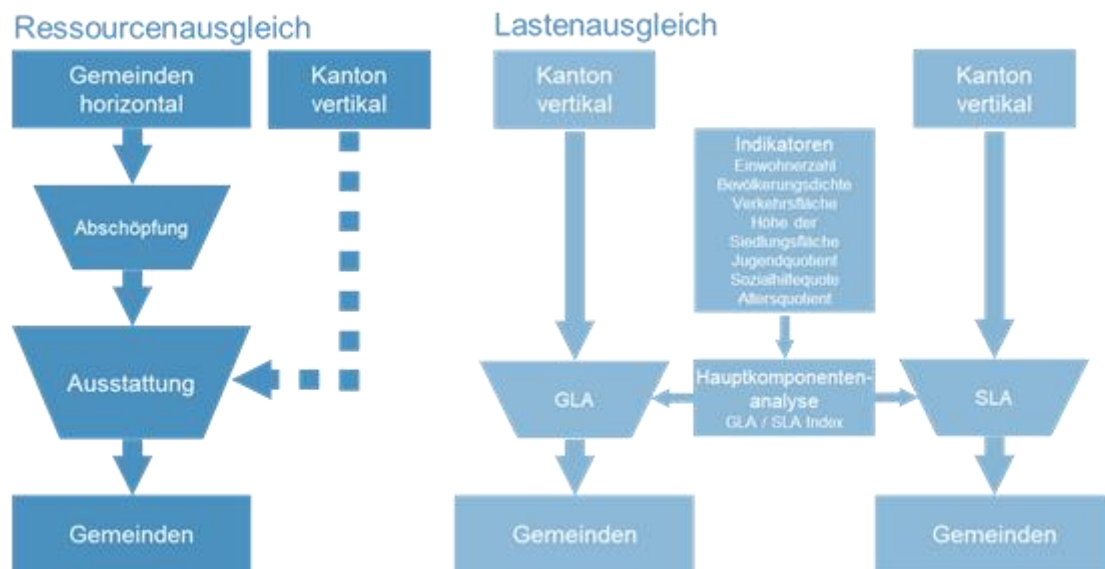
Ressourcenausgleich

Gemeinden horizontal

Kanton vertikal

Abschöpfung

Ausstattung

Gemeinden

Lastenausgleich

Kanton vertikal

Indikatoren
Einwohnerzahl
Bevölkerungsdichte
Verkehrsfläche
Höhe der Siedlungsfläche
Jugendquotient
Sozialhilfequote
Altersquotient

Kanton vertikal

GLA

Hauptkomponentenanalyse
GLA / SLA Index

SLA

Gemeinden

Gemeinden